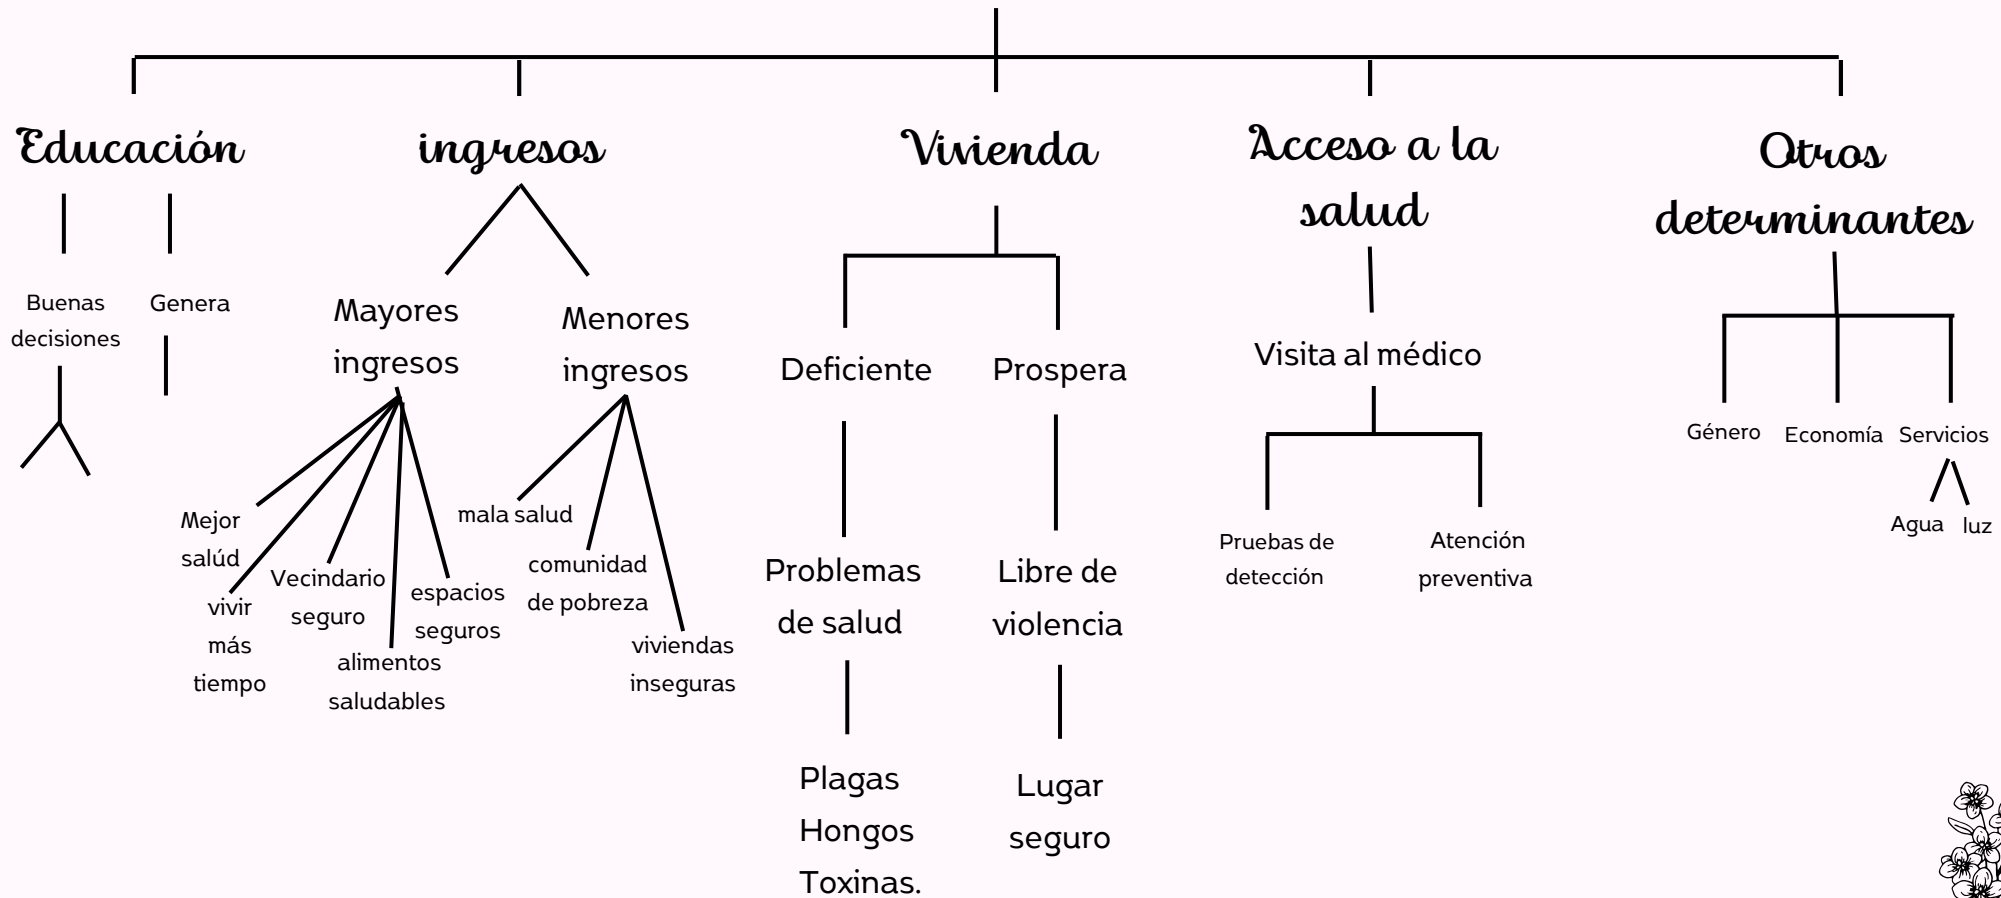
Educación

Buenas decisiones

Genera

ingresos

Mayores ingresos

Mejor salúd

vivir más tiempo

Vecindario seguro

alimentos saludables

espacios seguros

Menores ingresos

mala salud

comunidad de pobreza

viviendas inseguras

Vivienda

Deficiente

Problemas de salud

Plagas
Hongos
Toxinas.

Prospera

Libre de violencia

Lugar seguro

Acceso a la salud

Visita al médico

Pruebas de detección

Atención preventiva

Otros determinantes

Género

Economía

Servicios

Agua

luz